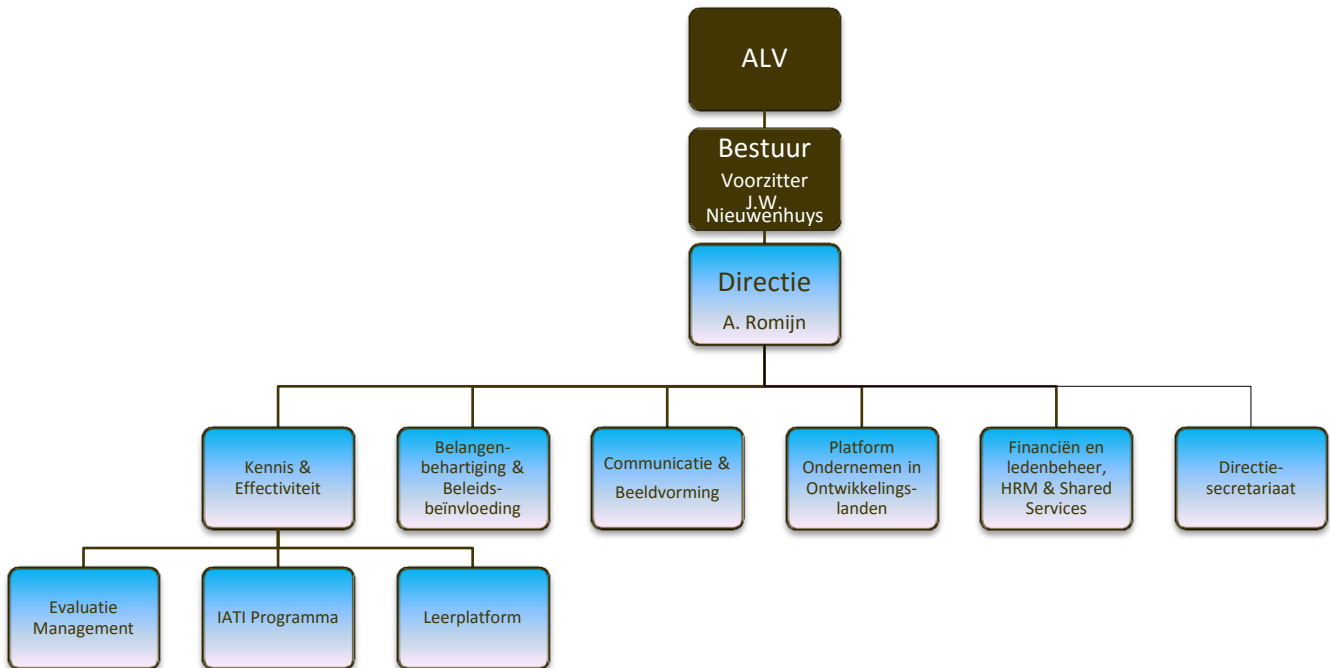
ALV

Bestuur
Voorzitter
J.W. Nieuwenhuys

Directie
A. Romijn

Kennis & Effectiviteit

Belangenbehartiging & Beleidsbeïnvloeding

Communicatie & Beeldvorming

Platform Ondernemen in Ontwikkelingslanden

Financiën en ledenbeheer, HRM & Shared Services

Directiesecretariaat

Evaluatie Management

IATI Programma

Leerplatform